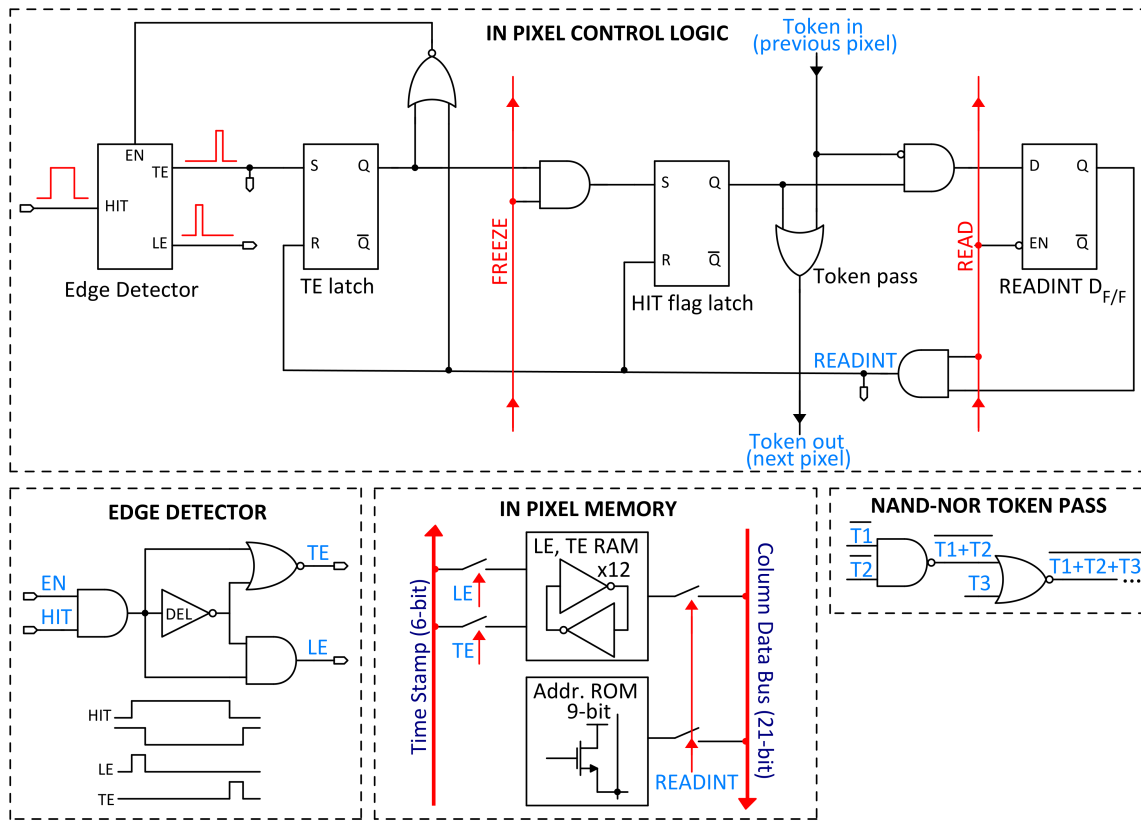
IN PIXEL CONTROL LOGIC

Token in (previous pixel)

EN
TE
HIT
LE
Edge Detector

S Q
R $\overline{Q}$
TE latch

FREEZE

S Q
R $\overline{Q}$
HIT flag latch

Token pass

D Q
EN $\overline{Q}$
READINT $D_{F/F}$

READ

READINT

Token out (next pixel)

EDGE DETECTOR

EN
HIT
DEL
TE
LE
HIT
LE
TE

IN PIXEL MEMORY

Time Stamp (6-bit)
LE, TE RAM
x12
LE
TE
Addr. ROM
9-bit
READINT
Column Data Bus (21-bit)

NAND-NOR TOKEN PASS

$\overline{T1}$
$\overline{T2}$
$\overline{T1+T2}$
T3
$\overline{T1+T2+T3}$ ...